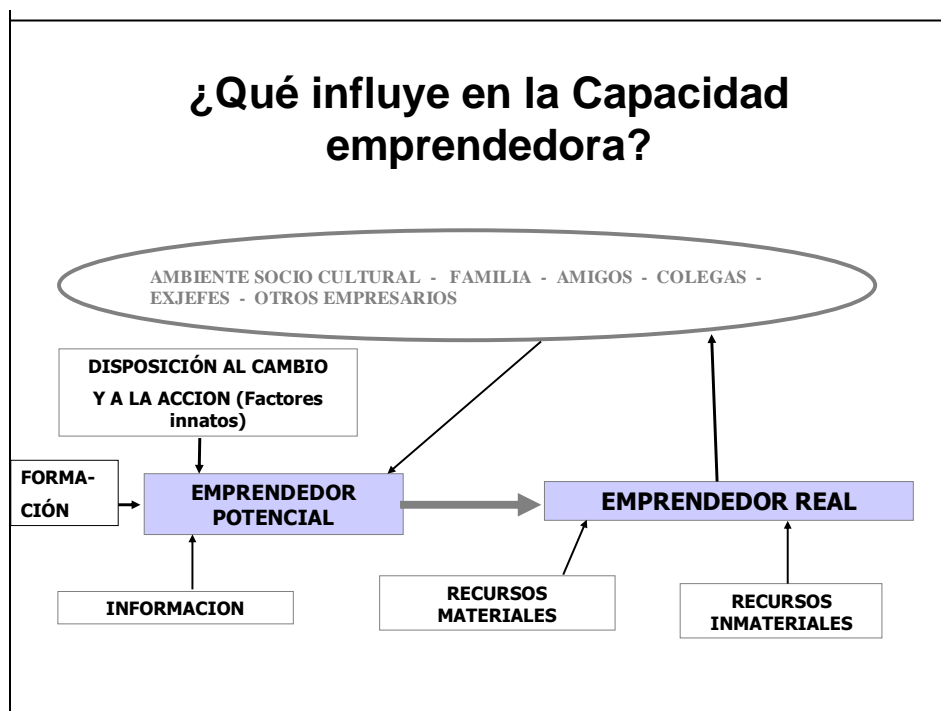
¿Qué influye en la Capacidad emprendedora?

AMBIENTE SOCIO CULTURAL - FAMILIA - AMIGOS - COLEGAS - EXJEFES - OTROS EMPRESARIOS

DISPOSICIÓN AL CAMBIO Y A LA ACCION (Factores innatos)

FORMACIÓN

EMPRENDEDOR POTENCIAL

EMPRENDEDOR REAL

INFORMACION

RECURSOS MATERIALES

RECURSOS INMATERIALES